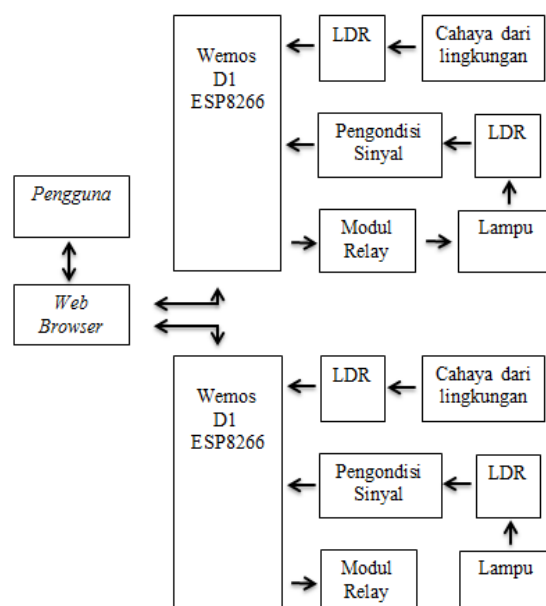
Pengguna

Web Browser

Wemos D1 ESP8266

LDR

Cahaya dari lingkungan

Pengondisi Sinyal

LDR

Modul Relay

Lampu

Wemos D1 ESP8266

LDR

Cahaya dari lingkungan

Pengondisi Sinyal

LDR

Modul Relay

Lampu